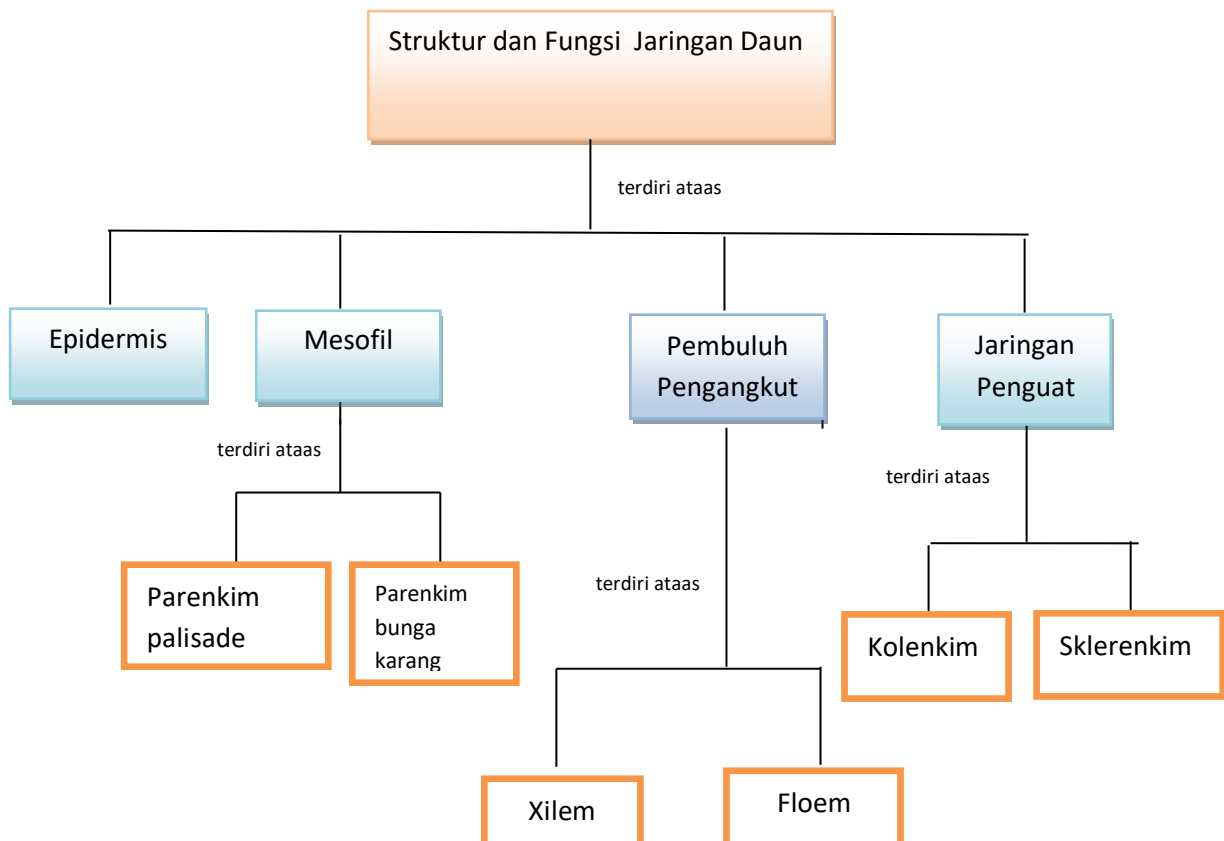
Struktur dan Fungsi Jaringan Daun

terdiri ataas

Epidermis

Mesofil

Pembuluh Pengangkut

Jaringan Penguat

terdiri ataas

Parenkim palisade

Parenkim bunga karang

terdiri ataas

Xilem

Floem

terdiri ataas

Kolenkim

Sklerenkim